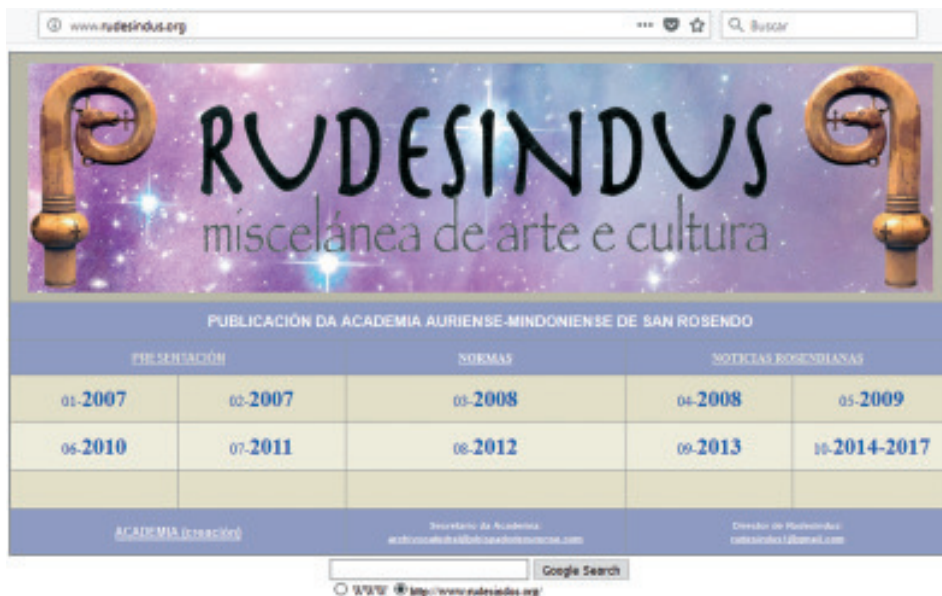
www.rudesindus.org

Buscar

RUDESINDUS
miscelánea de arte e cultura

PUBLICACIÓN DA ACADEMIA AURIENSE-MINDONIENSE DE SAN ROSENDO

| PRESENTACIÓN | | NORMAS | NOTICIAS ROSENDIANAS | |
|---|---|---|---|---|
| 01-2007 | 02-2007 | 03-2008 | 04-2008 | 05-2009 |
| 06-2010 | 07-2011 | 08-2012 | 09-2013 | 10-2014-2017 |
| | | | | |
| ACADEMIA (creación) | | Secretario da Academia: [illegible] | Director de Rudesindus: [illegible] | |

Google Search

WWW http://www.rudesindus.org/